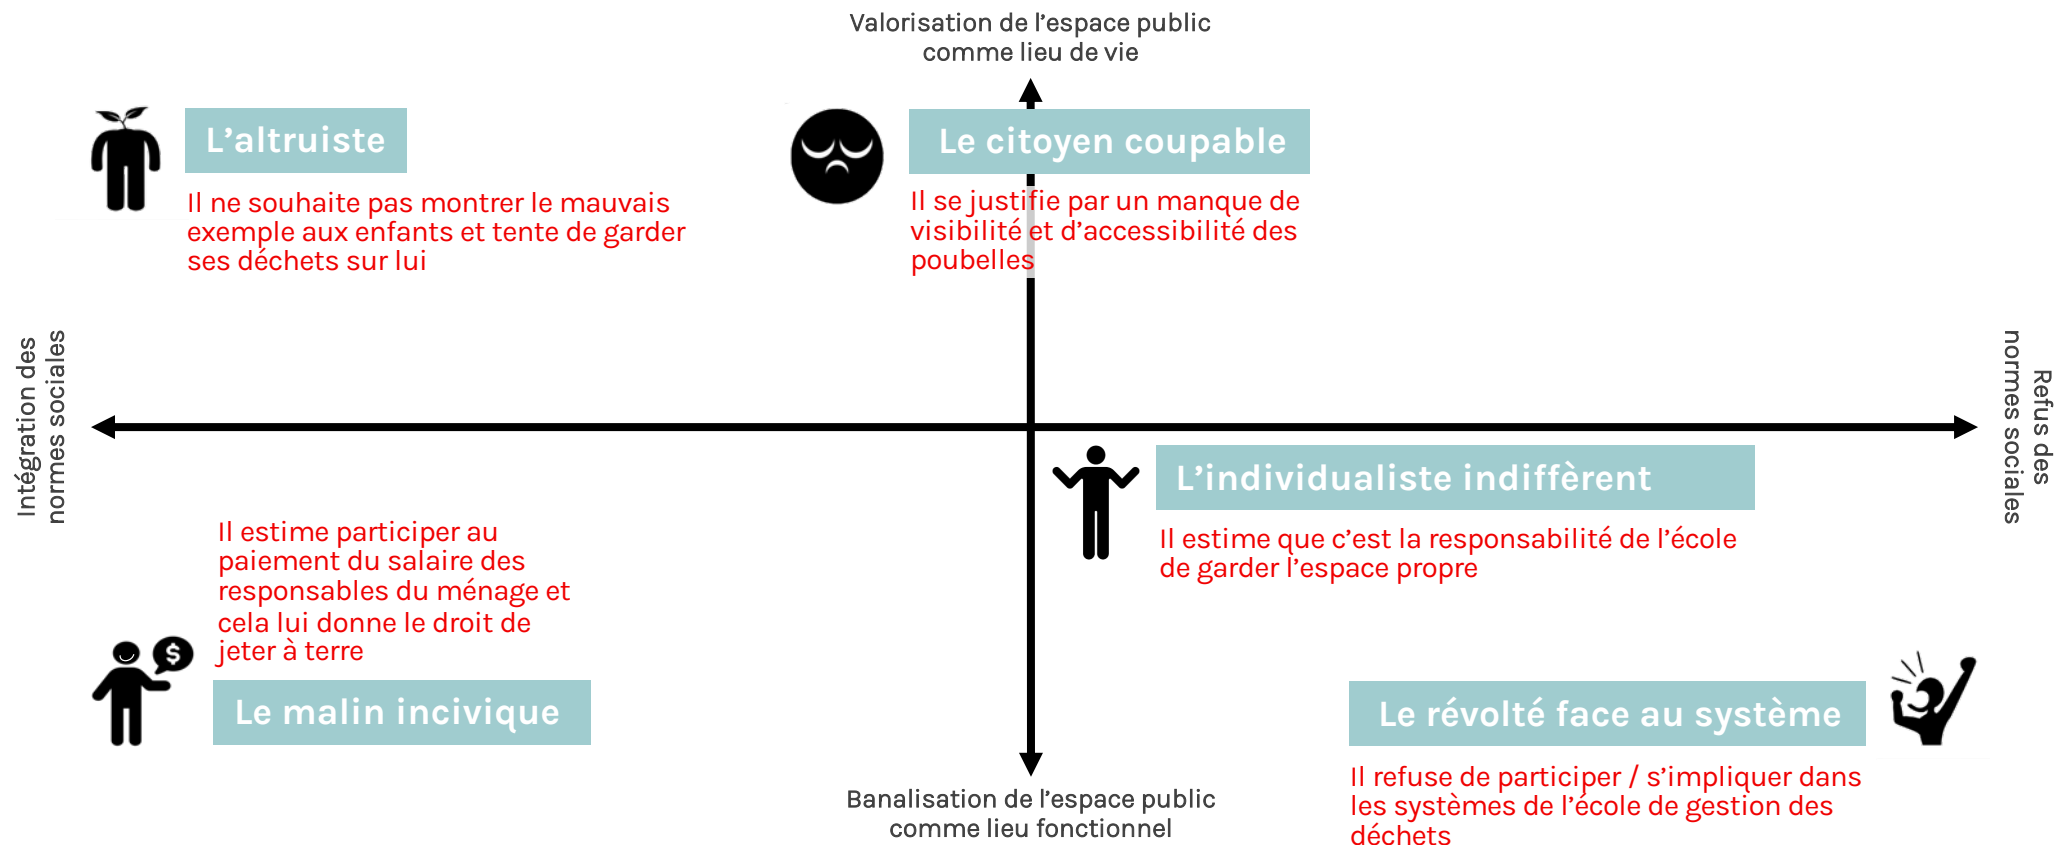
Valorisation de l'espace public comme lieu de vie

L'altruiste

Il ne souhaite pas montrer le mauvais exemple aux enfants et tente de garder ses déchets sur lui

Le citoyen coupable

Il se justifie par un manque de visibilité et d'accessibilité des poubelles

Intégration des normes sociales

Refus des normes sociales

L'individualiste indiffèrent

Il estime que c'est la responsabilité de l'école de garder l'espace propre

Il estime participer au paiement du salaire des responsables du ménage et cela lui donne le droit de jeter à terre

$

Le malin incivique

Le révolté face au système

Il refuse de participer / s'impliquer dans les systèmes de l'école de gestion des déchets

Banalisation de l'espace public comme lieu fonctionnel